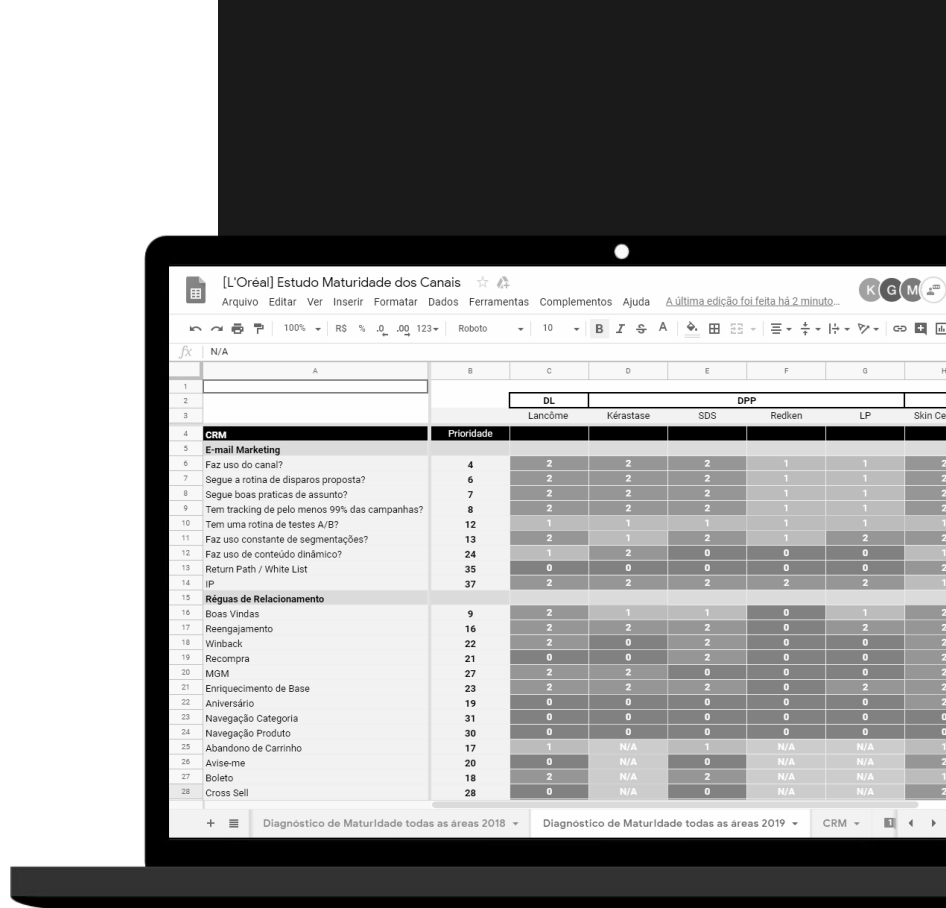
[L'Oréal] Estudo Maturidade dos Canais

Arquivo Editar Ver Inserir Formatar Dados Ferramentas Complementos Ajuda A última edição foi feita há 2 minuto...

K G M

100% R$ % .0 .00 123 Roboto 10 B I S A

fx N/A

| | A | B | C | D | E | F | G | H |
|---|---|---|---|---|---|---|---|---|
| 1 | | | | | | | | |
| 2 | | | DL | DPP | | | | |
| 3 | | | Lancôme | Kérastase | SDS | Redken | LP | Skin Ce |
| 4 | CRM | Prioridade | | | | | | |
| 5 | E-mail Marketing | | | | | | | |
| 6 | Faz uso do canal? | 4 | 2 | 2 | 2 | 1 | 1 | 2 |
| 7 | Segue a rotina de disparos proposta? | 6 | 2 | 2 | 2 | 1 | 1 | 2 |
| 8 | Segue boas praticas de assunto? | 7 | 2 | 2 | 2 | 1 | 1 | 2 |
| 9 | Tem tracking de pelo menos 99% das campanhas? | 8 | 2 | 2 | 2 | 1 | 1 | 2 |
| 10 | Tem uma rotina de testes A/B? | 12 | 1 | 1 | 1 | 1 | 1 | 1 |
| 11 | Faz uso constante de segmentações? | 13 | 2 | 1 | 2 | 1 | 2 | 2 |
| 12 | Faz uso de conteúdo dinâmico? | 24 | 1 | 2 | 0 | 0 | 0 | 1 |
| 13 | Return Path / White List | 35 | 0 | 0 | 0 | 0 | 0 | 2 |
| 14 | IP | 37 | 2 | 2 | 2 | 2 | 2 | 1 |
| 15 | Réguas de Relacionamento | | | | | | | |
| 16 | Boas Vindas | 9 | 2 | 1 | 1 | 0 | 1 | 2 |
| 17 | Reengajamento | 16 | 2 | 2 | 2 | 0 | 2 | 2 |
| 18 | Winback | 22 | 2 | 0 | 2 | 0 | 0 | 2 |
| 19 | Recompra | 21 | 0 | 0 | 2 | 0 | 0 | 2 |
| 20 | MGM | 27 | 2 | 2 | 0 | 0 | 0 | 2 |
| 21 | Enriquecimento de Base | 23 | 2 | 2 | 0 | 0 | 2 | 2 |
| 22 | Aniversário | 19 | 0 | 0 | 0 | 0 | 0 | 2 |
| 23 | Navegação Categoria | 31 | 0 | 0 | 0 | 0 | 0 | 0 |
| 24 | Navegação Produto | 30 | 0 | 0 | 0 | 0 | 0 | 0 |
| 25 | Abandono de Carrinho | 17 | 1 | N/A | 1 | N/A | N/A | 1 |
| 26 | Avise-me | 20 | 0 | N/A | 0 | N/A | N/A | 2 |
| 27 | Boleto | 18 | 2 | N/A | 2 | N/A | N/A | 1 |
| 28 | Cross Sell | 28 | 0 | N/A | 0 | N/A | N/A | 2 |

+ ≡ Diagnóstico de Maturidade todas as áreas 2018 ▾ Diagnóstico de Maturidade todas as áreas 2019 ▾ CRM ▾